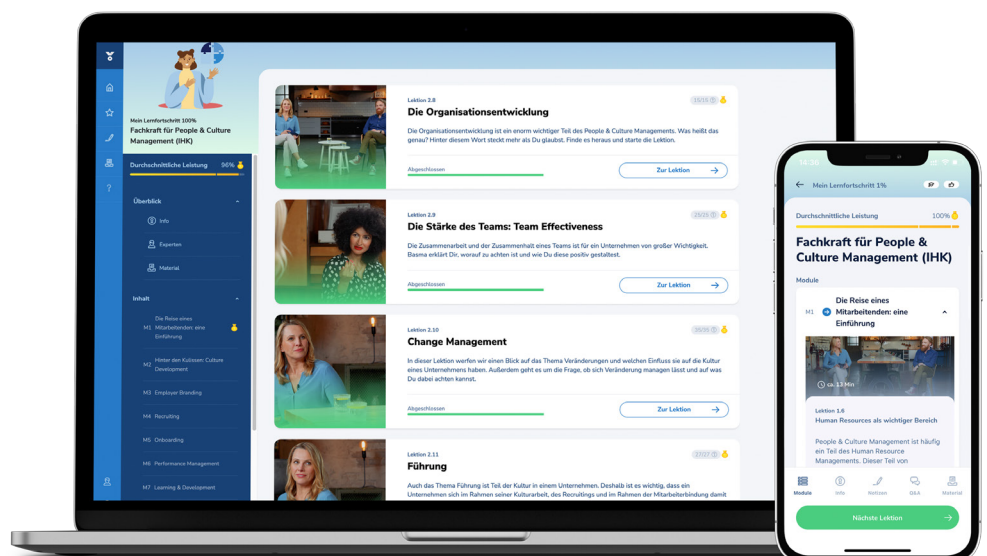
Mein Lernfortschritt 100%
Fachkraft für People & Culture Management (IHK)

Durchschnittliche Leistung 96%

Überblick
Info
Experten
Material

Inhalt
M1 Die Reise eines Mitarbeitenden: eine Einführung
M2 Hinter den Kulissen: Culture Development
M3 Employer Branding
M4 Recruiting
M5 Onboarding
M6 Performance Management
M7 Learning & Development

Lektion 2.8
Die Organisationsentwicklung
15/15
Die Organisationsentwicklung ist ein enorm wichtiger Teil des People & Culture Managements. Was heißt das genau? Hinter diesem Wort steckt mehr als Du glaubst. Finde es heraus und starte die Lektion.
Abgeschlossen
Zur Lektion

Lektion 2.9
Die Stärke des Teams: Team Effectiveness
25/25
Die Zusammenarbeit und der Zusammenhalt eines Teams ist für ein Unternehmen von großer Wichtigkeit. Basma erklärt Dir, worauf zu achten ist und wie Du diese positiv gestaltest.
Abgeschlossen
Zur Lektion

Lektion 2.10
Change Management
35/35
In dieser Lektion werfen wir einen Blick auf das Thema Veränderungen und welchen Einfluss sie auf die Kultur eines Unternehmens haben. Außerdem geht es um die Frage, ob sich Veränderung managen lässt und auf was Du dabei achten kannst.
Abgeschlossen
Zur Lektion

Lektion 2.11
Führung
27/27
Auch das Thema Führung ist Teil der Kultur in einem Unternehmen. Deshalb ist es wichtig, dass ein Unternehmen sich im Rahmen seiner Kulturarbeit, des Recruitings und im Rahmen der Mitarbeiterbindung damit

14:30
Mein Lernfortschritt 1%
Durchschnittliche Leistung 100%
Fachkraft für People & Culture Management (IHK)
Module
M1 Die Reise eines Mitarbeitenden: eine Einführung
ca. 13 Min
Lektion 1.6
Human Resources als wichtiger Bereich
People & Culture Management ist häufig ein Teil des Human Resource Managements. Dieser Teil von
Module Info Notizen Q&A Material
Nächste Lektion